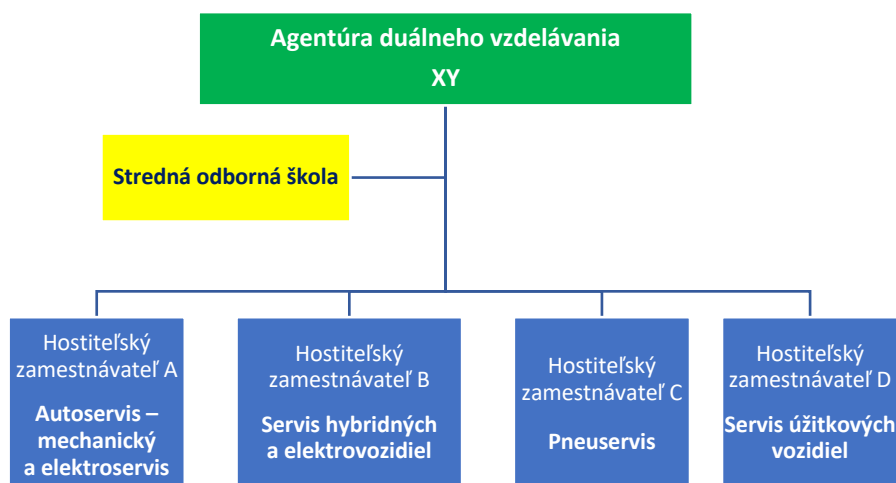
Agentúra duálneho vzdelávania
XY

Stredná odborná škola

Hostiteľský zamestnávateľ A
Autoservis – mechanický a elektroservis

Hostiteľský zamestnávateľ B
Servis hybridných a elektrovozidiel

Hostiteľský zamestnávateľ C
Pneuservis

Hostiteľský zamestnávateľ D
Servis úžitkových vozidiel